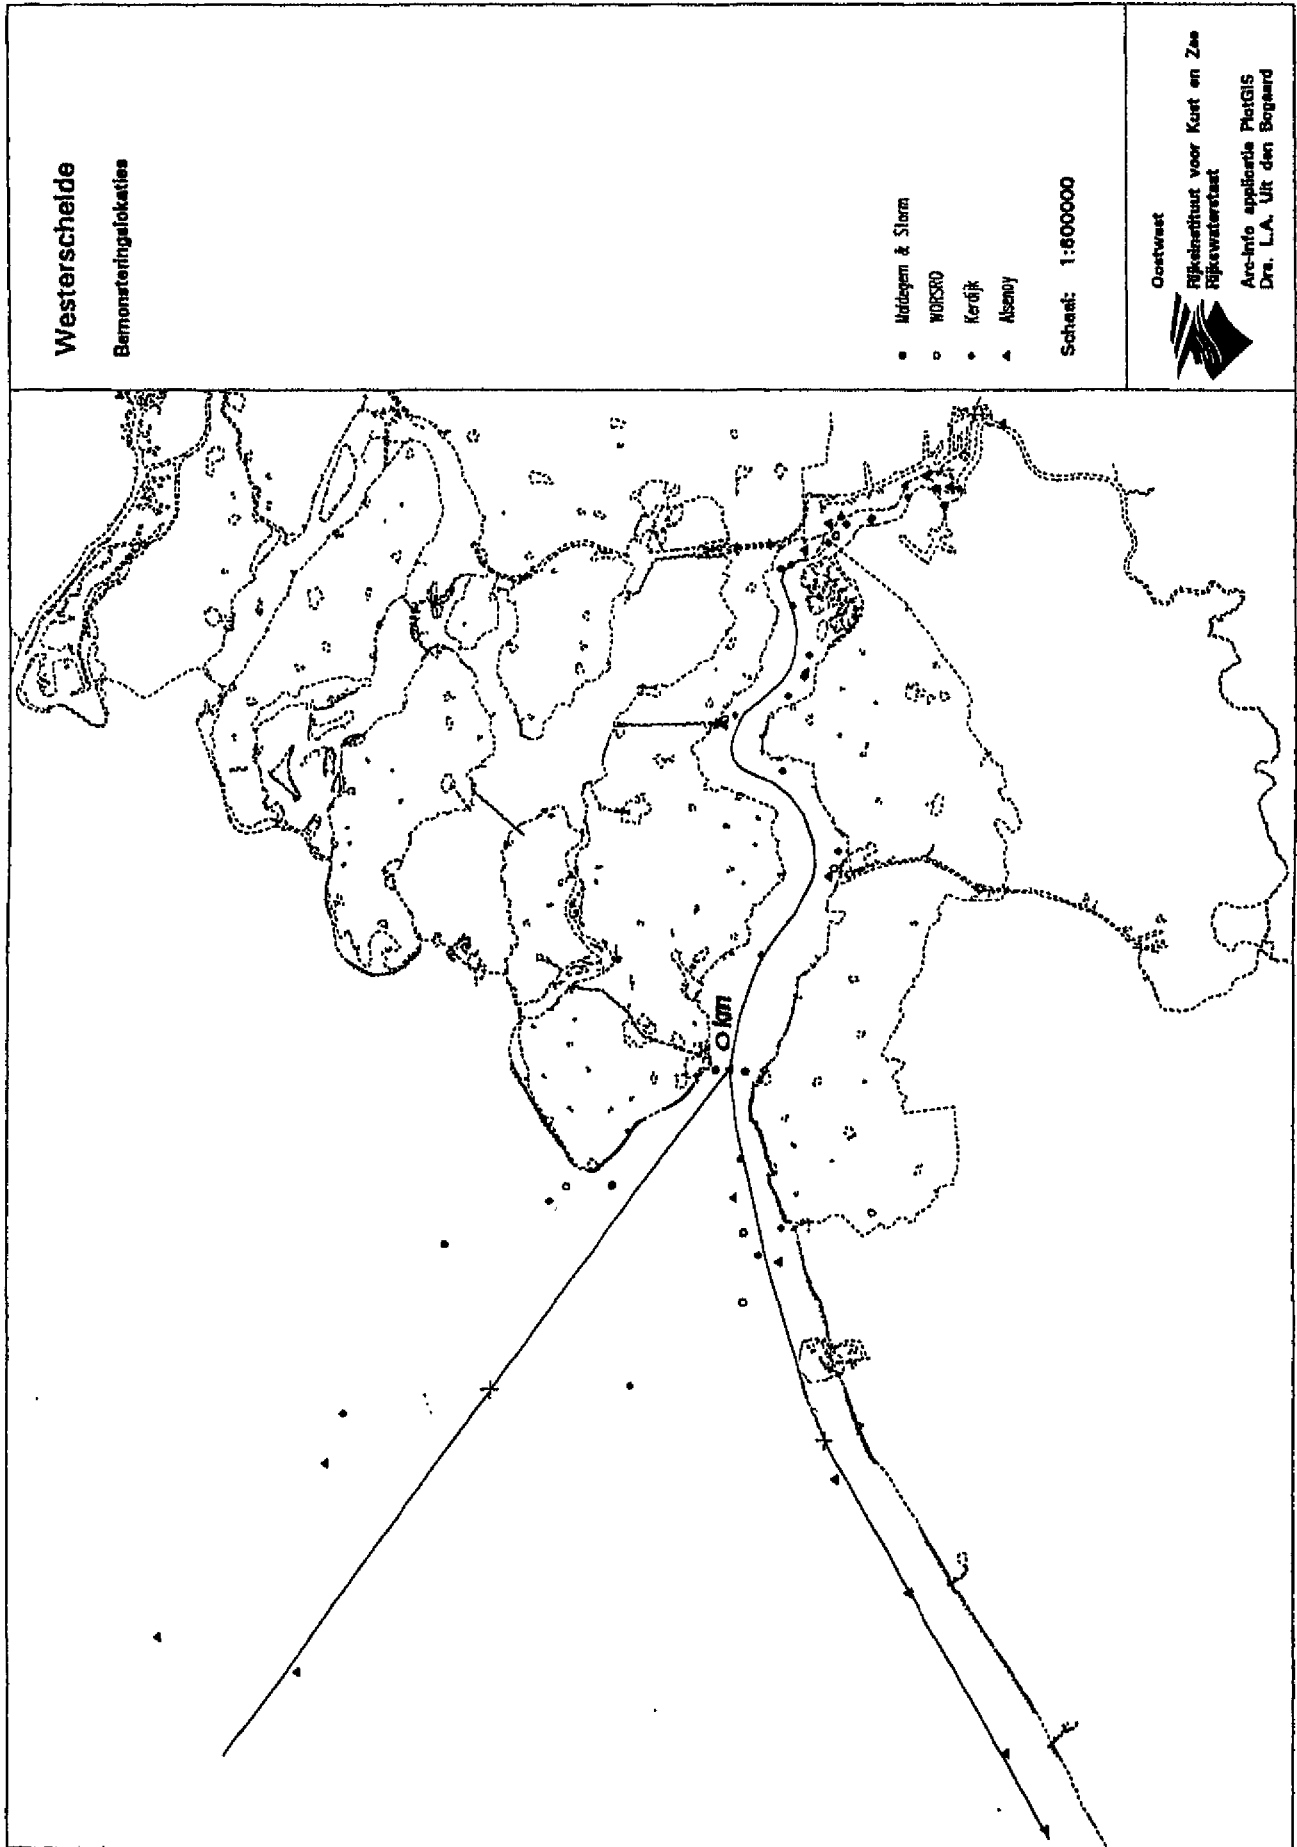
Westerschelde

Bemonsteringslokaties

Maldegem & Storm

WORSRO

Kerdijk

Alsenoy

Schaal: 1:600000

Oostwest

Rijksinstituut voor Kust en Zee
Rijkswaterstaat

Arc-Info applicatie PlotGIS
Drs. L.A. Uit den Bogaard

0 km